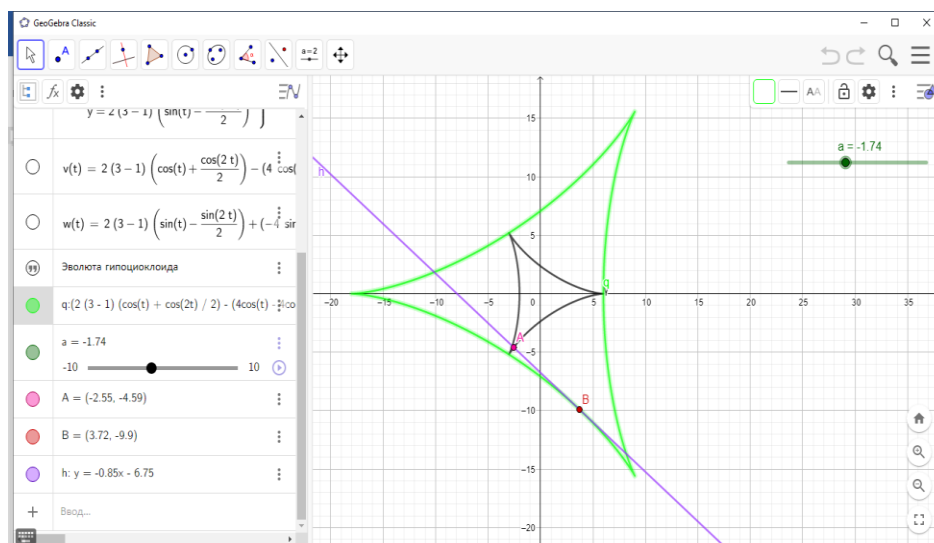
GeoGebra Classic

a=2

$y = 2(3-1)\left(\sin(t) - \frac{}{2}\right)$

$v(t) = 2(3-1)\left(\cos(t) + \frac{\cos(2t)}{2}\right) - (4\cos($

$w(t) = 2(3-1)\left(\sin(t) - \frac{\sin(2t)}{2}\right) + (-4\sin$

Эволюта гипоциклоида

q:(2 (3 - 1) (cos(t) + cos(2t) / 2) - (4cos(t) - 4co

a = -1.74

-10

10

A = (-2.55, -4.59)

B = (3.72, -9.9)

h: y = -0.85x - 6.75

Ввод...

a = -1.74

h

A

B

q

15

10

5

-5

-10

-15

-20

-20

-15

-10

-5

0

5

10

15

20

25

30

35